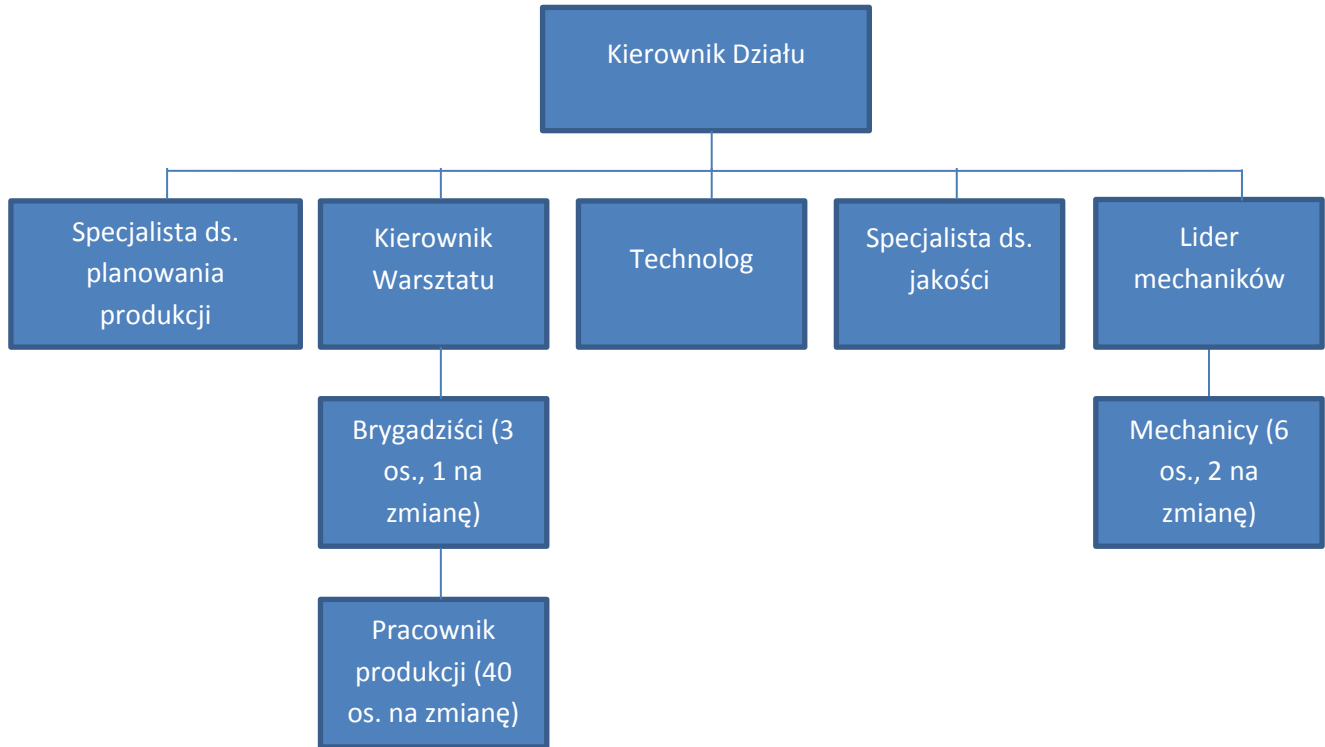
Kierownik Działu

Specjalista ds. planowania produkcji

Kierownik Warsztatu

Technolog

Specjalista ds. jakości

Lider mechaników

Brygadziści (3 os., 1 na zmianę)

Mechanicy (6 os., 2 na zmianę)

Pracownik produkcji (40 os. na zmianę)